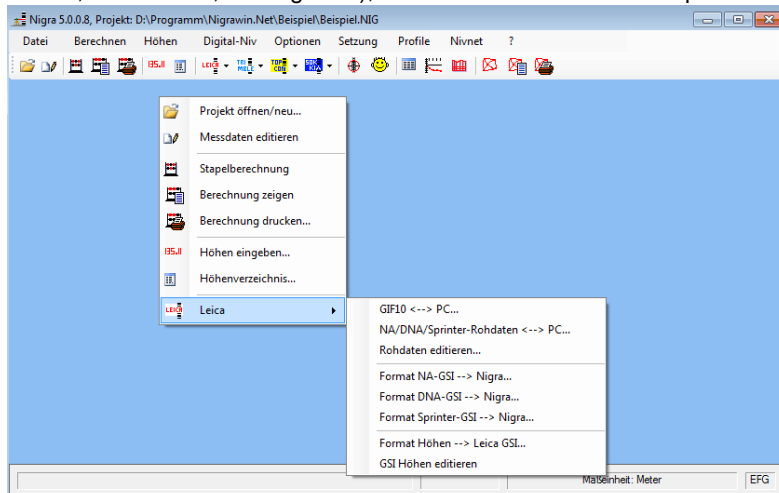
Nigra 5.0.0.8, Projekt: D:\Programm\Nigrawin.Net\Beispiel\Beispiel.NIG

Datei Berechnen Höhen Digital-Niv Optionen Setzung Profile Nivnet ?

Projekt öffnen/neu...
Messdaten editieren
Stapelberechnung
Berechnung zeigen
Berechnung drucken...
Höhen eingeben...
Höhenverzeichnis...
Leica

GIF10 <--> PC...
NA/DNA/Sprinter-Rohdaten <--> PC...
Rohdaten editieren...
Format NA-GSI --> Nigra...
Format DNA-GSI --> Nigra...
Format Sprinter-GSI --> Nigra...
Format Höhen --> Leica GSI...
GSI Höhen editieren

Maßeinheit: Meter
EFG